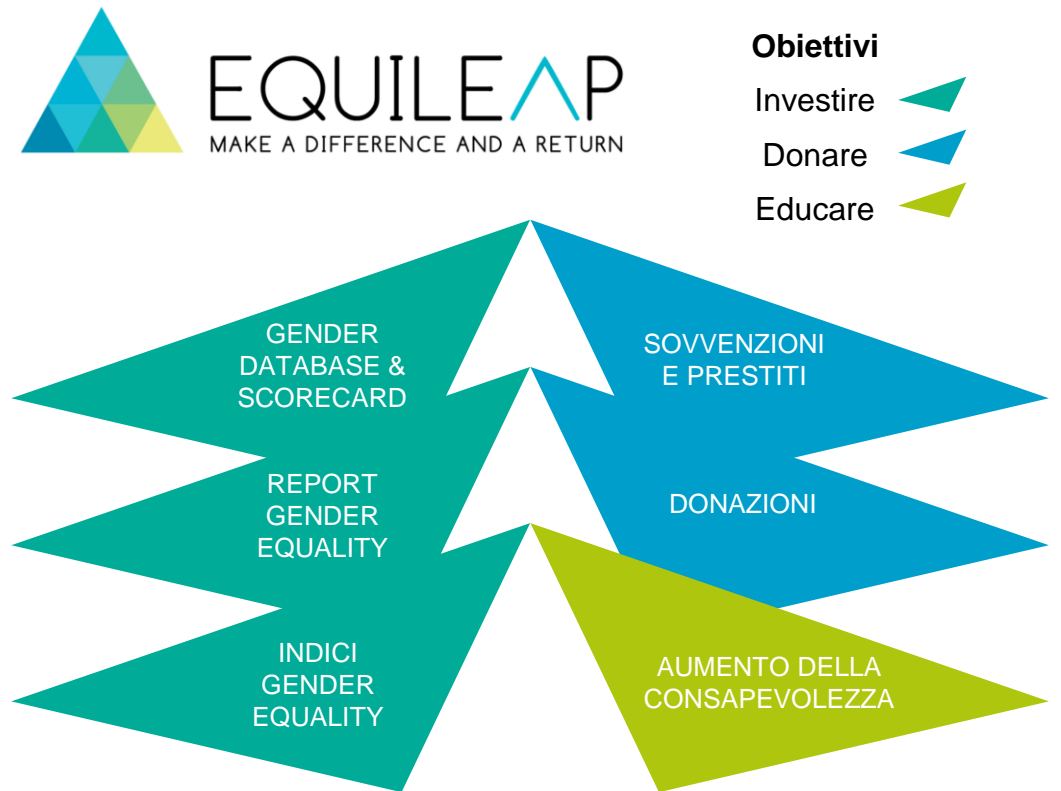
EQUILEAP
MAKE A DIFFERENCE AND A RETURN

Obiettivi
Investire
Donare
Educare

GENDER DATABASE & SCORECARD

REPORT GENDER EQUALITY

INDICI GENDER EQUALITY

SOVVENZIONI E PRESTITI

DONAZIONI

AUMENTO DELLA CONSAPEVOLEZZA